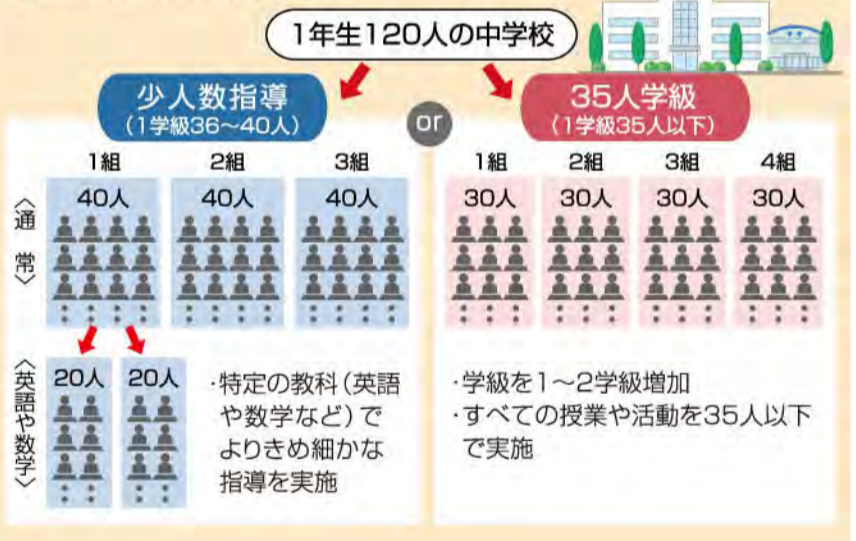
1年生120人の中学校

少人数指導
（1学級36～40人）

or

35人学級
（1学級35人以下）

1組
40人

2組
40人

3組
40人

〈通常〉

〈英語や数学〉

20人

20人

・特定の教科（英語や数学など）でよりきめ細かな指導を実施

1組
30人

2組
30人

3組
30人

4組
30人

・学級を1～2学級増加
・すべての授業や活動を35人以下で実施